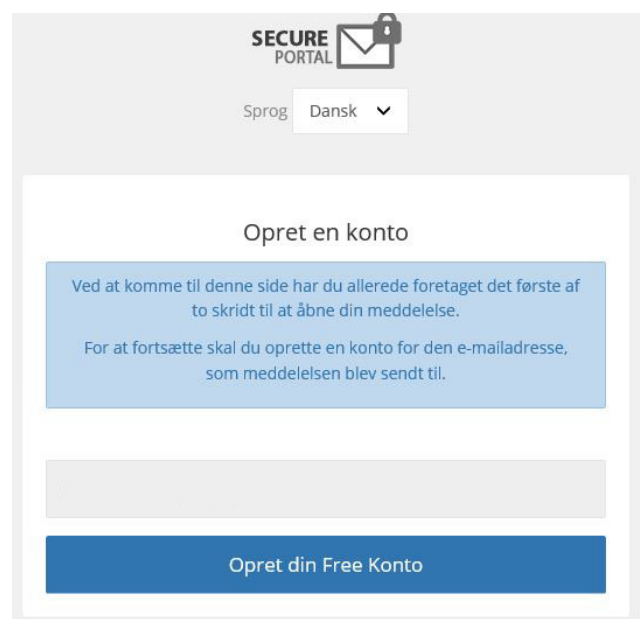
SECURE PORTAL

Sprog Dansk

Opret en konto

Ved at komme til denne side har du allerede foretaget det første af to skridt til at åbne din meddelelse.

For at fortsætte skal du oprette en konto for den e-mailadresse, som meddelelsen blev sendt til.

Opret din Free Konto